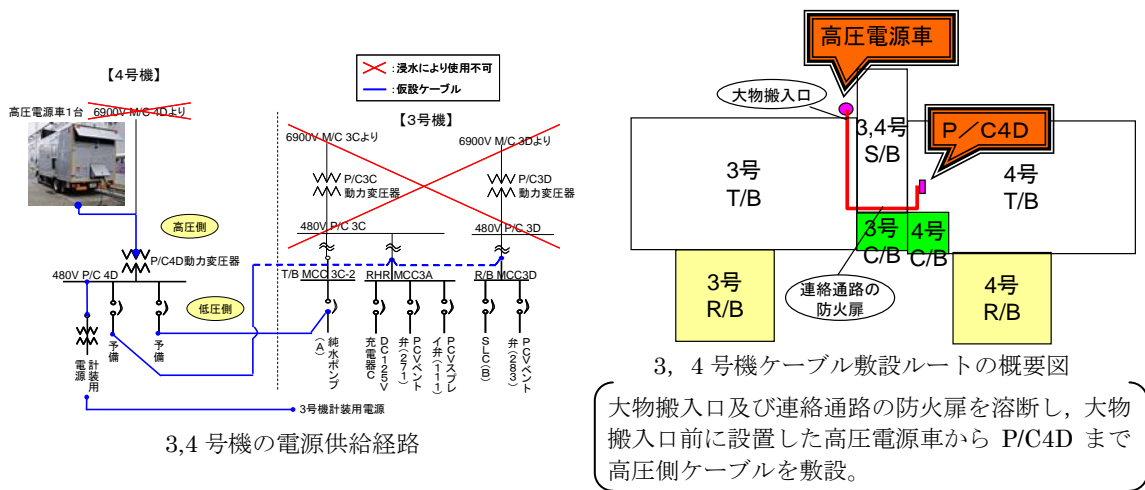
【4号機】

高圧電源車1台 6900V M/C 4Dより

高圧側

P/C4D動力変圧器

480V P/C 4D

低圧側

電源計装用

予備

予備

3号機計装用電源

3,4 号機の電源供給経路

:浸水により使用不可

:仮設ケーブル

【3号機】

6900V M/C 3Cより

6900V M/C 3Dより

P/C3C 動力変圧器

P/C3D 動力変圧器

480V P/C 3C

480V P/C 3D

T/B MCC 3C-2

RHR MCC3A

R/B MCC3D

純水ポンプ(A)

DC125V充電器C

PCVベント弁(271)

PCVスプレイ弁(111)

SLC(B)

PCVベント弁(283)

高圧電源車

大物搬入口

3,4号 S/B

P/C4D

3号 T/B

4号 T/B

3号 C/B

4号 C/B

3号 R/B

4号 R/B

連絡通路の防火扉

3, 4 号機ケーブル敷設ルートの概要図

大物搬入口及び連絡通路の防火扉を溶断し，大物搬入口前に設置した高圧電源車から P/C4D まで高圧側ケーブルを敷設。